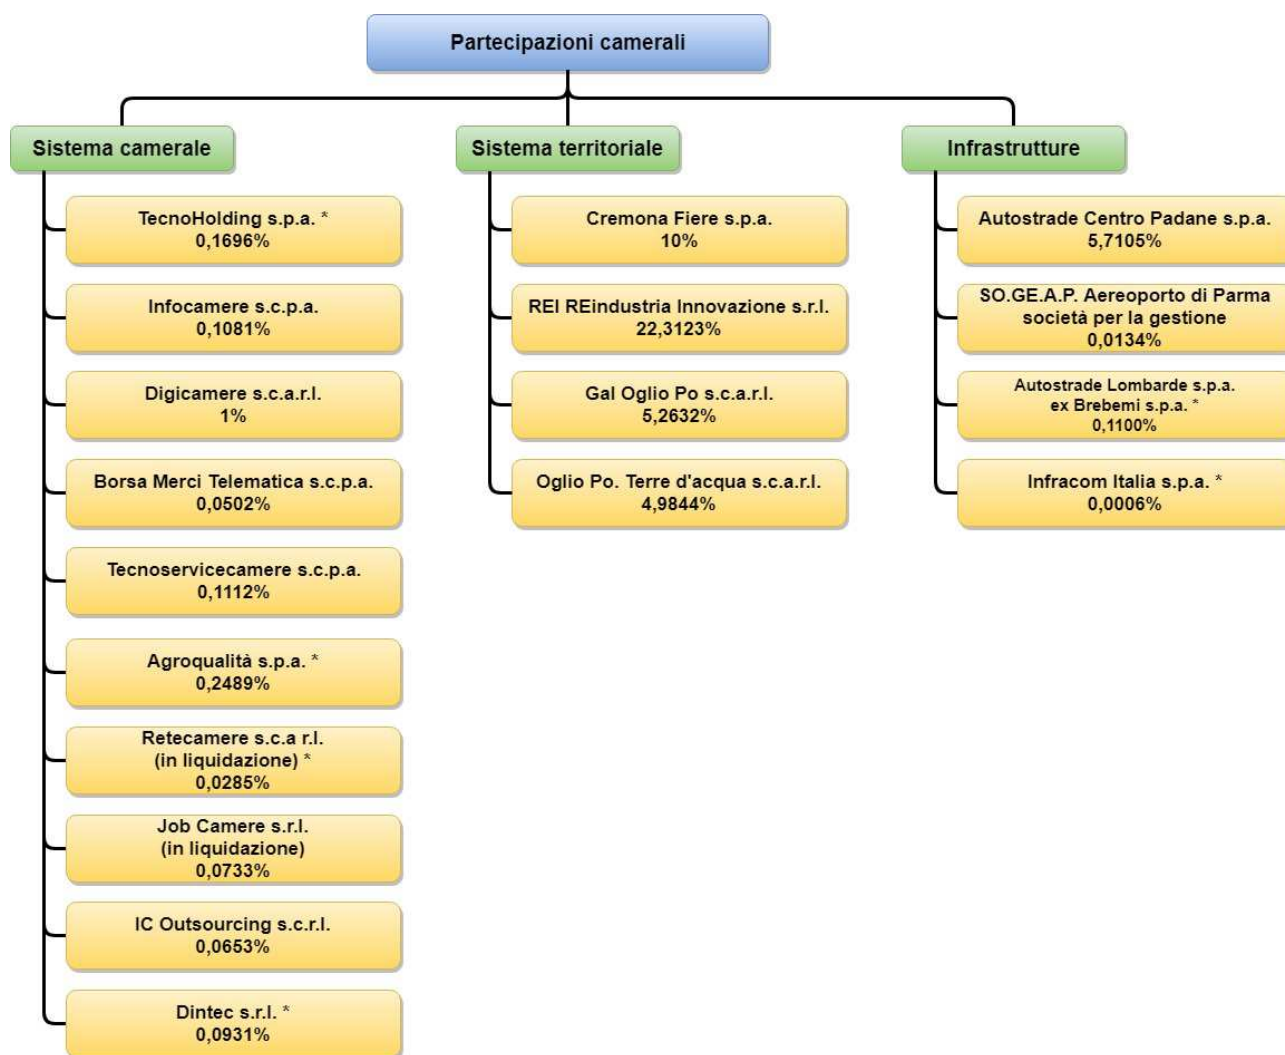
Partecipazioni camerali

Sistema camerale

TecnoHolding s.p.a. *
0,1696%

Infocamere s.c.p.a.
0,1081%

Digicamere s.c.a.r.l.
1%

Borsa Merci Telematica s.c.p.a.
0,0502%

Tecnoservicecamere s.c.p.a.
0,1112%

Agroqualità s.p.a. *
0,2489%

Retecamere s.c.a r.l.
(in liquidazione) *
0,0285%

Job Camere s.r.l.
(in liquidazione)
0,0733%

IC Outsourcing s.c.r.l.
0,0653%

Dintec s.r.l. *
0,0931%

Sistema territoriale

Cremona Fiere s.p.a.
10%

REI REindustria Innovazione s.r.l.
22,3123%

Gal Oglio Po s.c.a.r.l.
5,2632%

Oglio Po. Terre d'acqua s.c.a.r.l.
4,9844%

Infrastrutture

Autostrade Centro Padane s.p.a.
5,7105%

SO.GE.A.P. Aereoporto di Parma
società per la gestione
0,0134%

Autostrade Lombarde s.p.a.
ex Brebemi s.p.a. *
0,1100%

Infracom Italia s.p.a. *
0,0006%